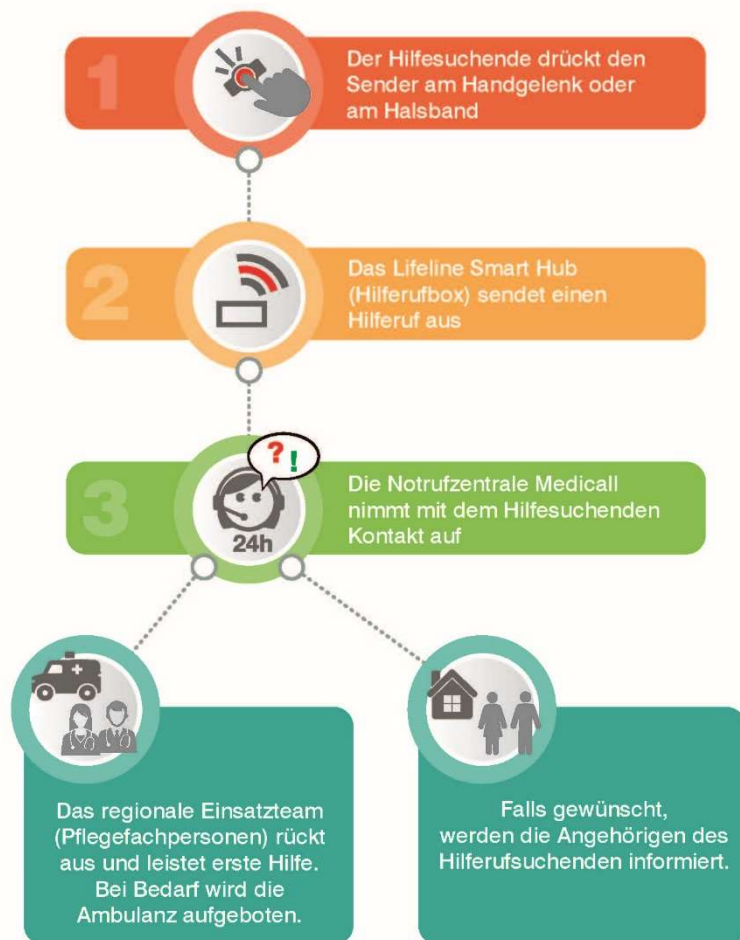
1

Der Hilfesuchende drückt den Sender am Handgelenk oder am Halsband

2

Das Lifeline Smart Hub (Hilferufbox) sendet einen Hilferuf aus

3

?!

24h

Die Notrufzentrale Medicall nimmt mit dem Hilfesuchenden Kontakt auf

Das regionale Einsatzteam (Pflegefachpersonen) rückt aus und leistet erste Hilfe. Bei Bedarf wird die Ambulanz aufgeboten.

Falls gewünscht, werden die Angehörigen des Hilferufsuchenden informiert.